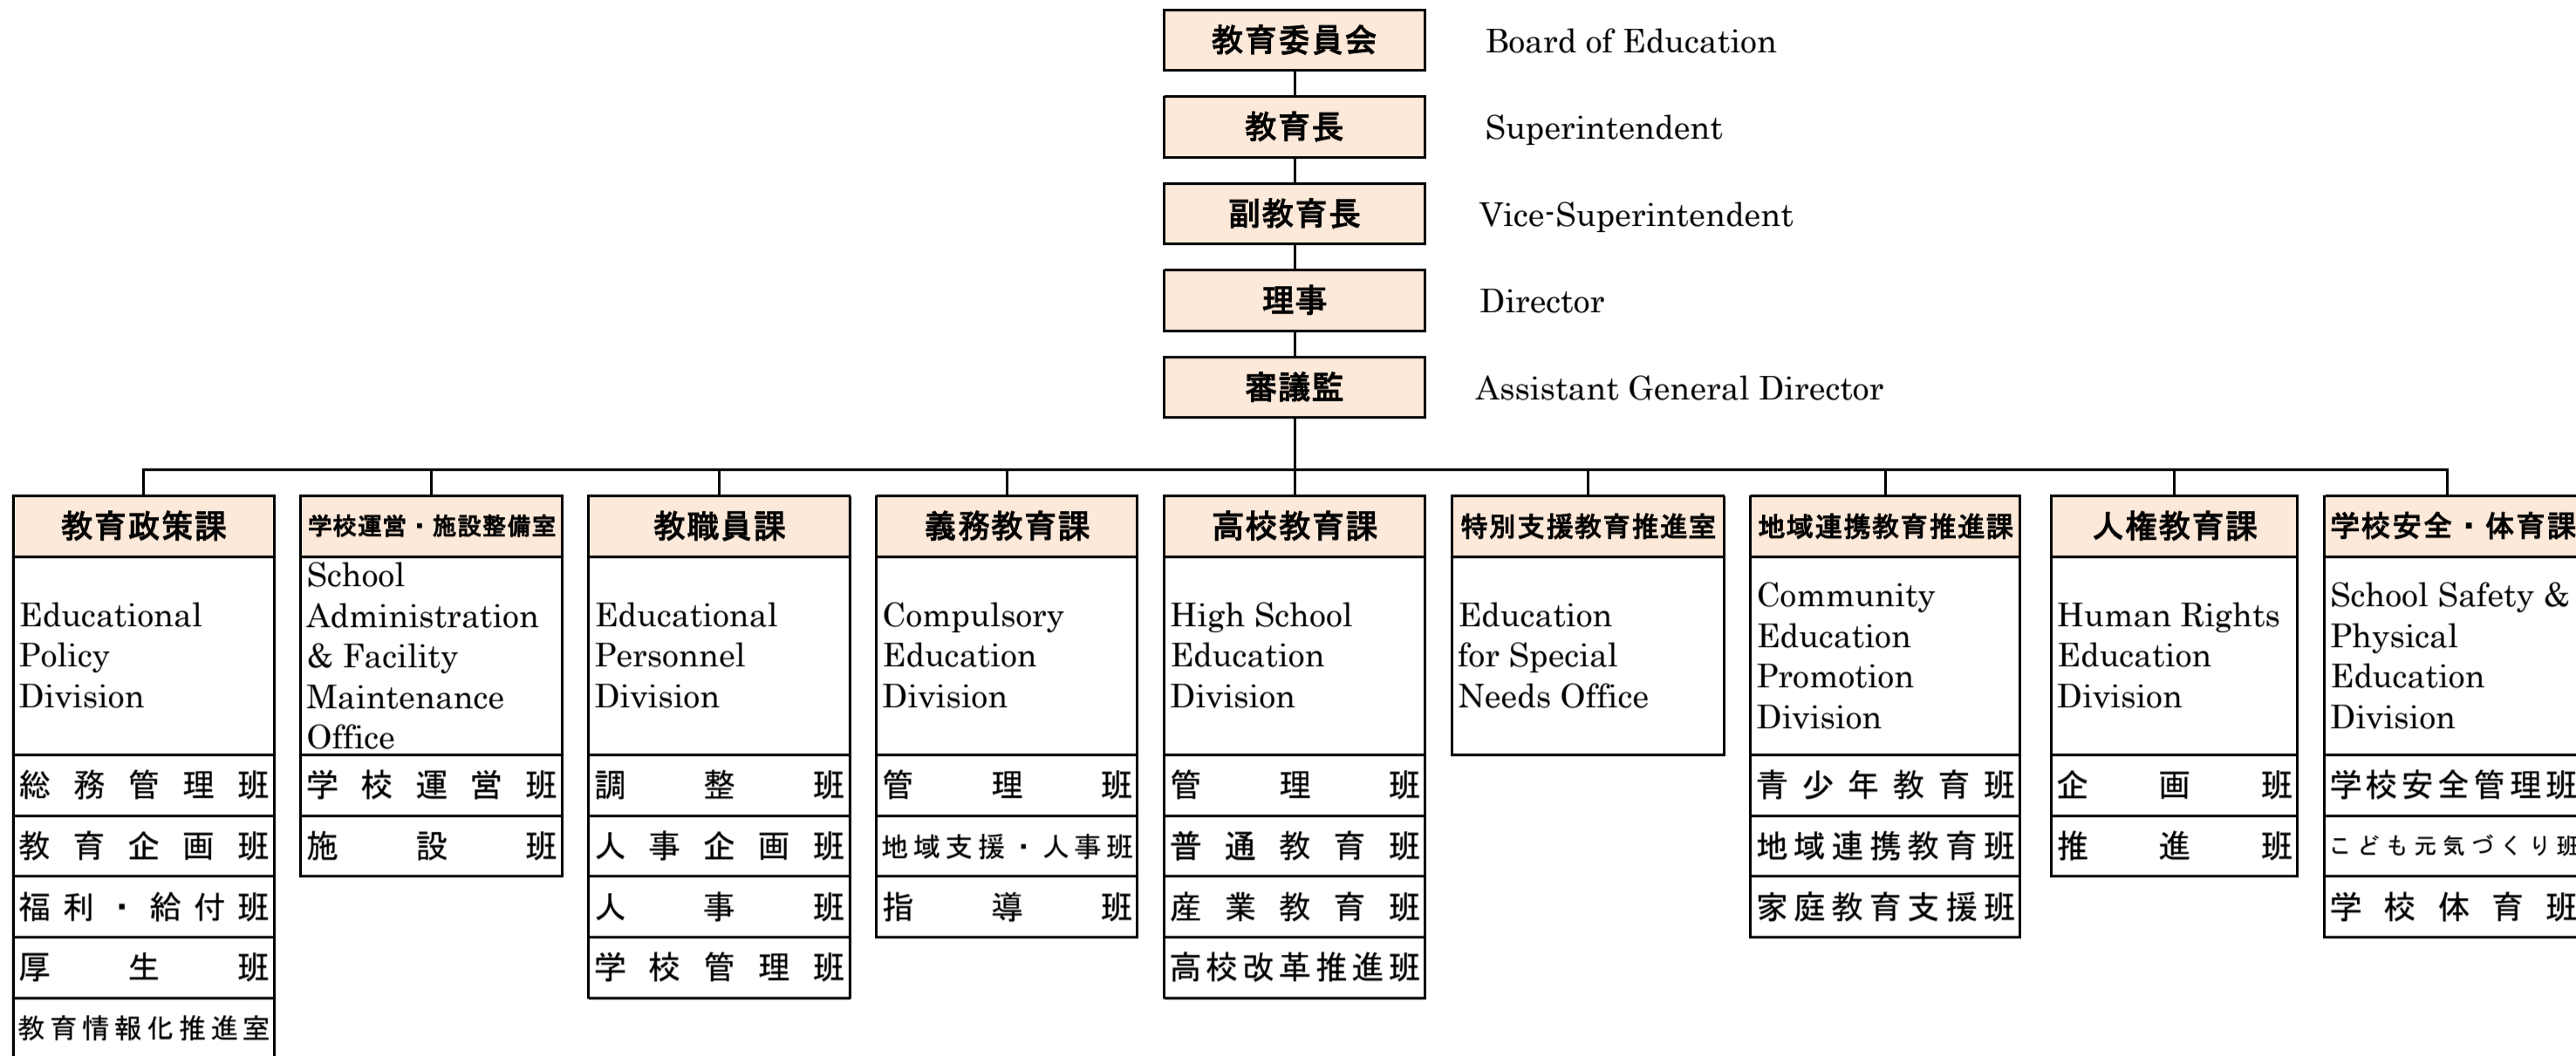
教育委員会 Board of Education

教育長 Superintendent

副教育長 Vice-Superintendent

理事 Director

審議監 Assistant General Director

教育政策課
Educational Policy Division
総務管理班
教育企画班
福利・給付班
厚生班
教育情報化推進室

学校運営・施設整備室
School Administration & Facility Maintenance Office
学校運営班
施設班

教職員課
Educational Personnel Division
調整班
人事企画班
人事班
学校管理班

義務教育課
Compulsory Education Division
管理班
地域支援・人事班
指導班

高校教育課
High School Education Division
管理班
普通教育班
産業教育班
高校改革推進班

特別支援教育推進室
Education for Special Needs Office

地域連携教育推進課
Community Education Promotion Division
青少年教育班
地域連携教育班
家庭教育支援班

人権教育課
Human Rights Education Division
企画班
推進班

学校安全・体育課
School Safety & Physical Education Division
学校安全管理班
こども元気づくり班
学校体育班